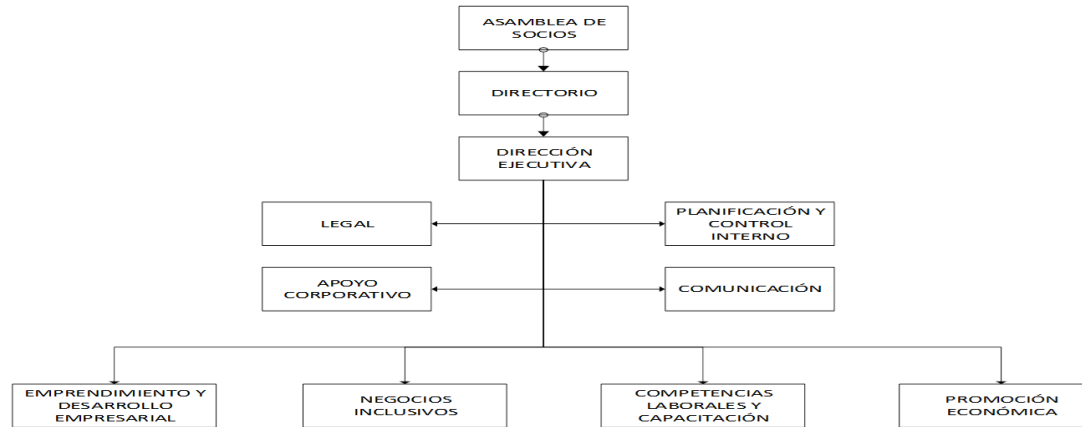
ASAMBLEA DE SOCIOS

DIRECTORIO

DIRECCIÓN EJECUTIVA

LEGAL

PLANIFICACIÓN Y CONTROL INTERNO

APOYO CORPORATIVO

COMUNICACIÓN

EMPRENDIMIENTO Y DESARROLLO EMPRESARIAL

NEGOCIOS INCLUSIVOS

COMPETENCIAS LABORALES Y CAPACITACIÓN

PROMOCIÓN ECONÓMICA